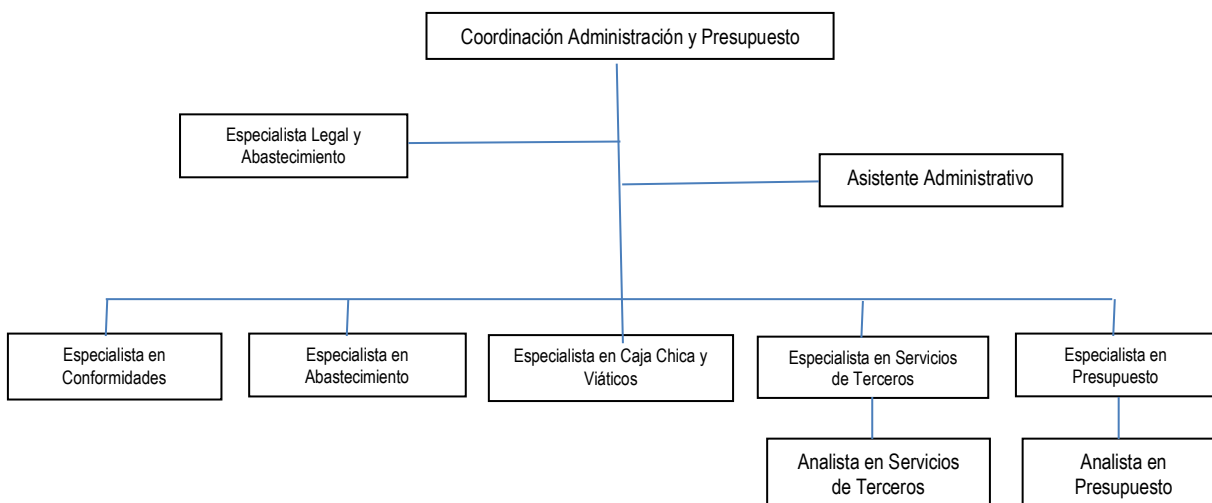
Coordinación Administración y Presupuesto

Especialista Legal y Abastecimiento

Asistente Administrativo

Especialista en Conformidades

Especialista en Abastecimiento

Especialista en Caja Chica y Viáticos

Especialista en Servicios de Terceros

Especialista en Presupuesto

Analista en Servicios de Terceros

Analista en Presupuesto